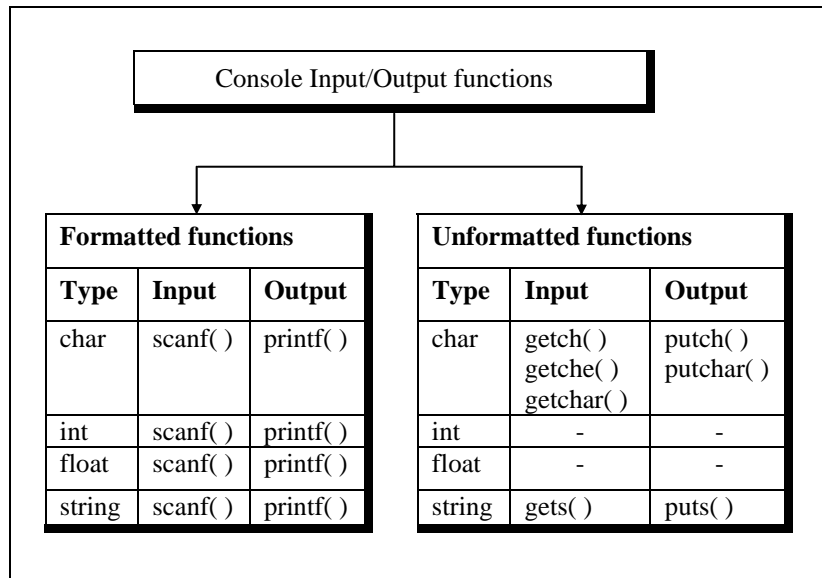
Console Input/Output functions

**Formatted functions**

| Type | Input | Output |
|---|---|---|
| char | scanf( ) | printf( ) |
| int | scanf( ) | printf( ) |
| float | scanf( ) | printf( ) |
| string | scanf( ) | printf( ) |

**Unformatted functions**

| Type | Input | Output |
|---|---|---|
| char | getch( ) getche( ) getchar( ) | putch( ) putchar( ) |
| int | - | - |
| float | - | - |
| string | gets( ) | puts( ) |